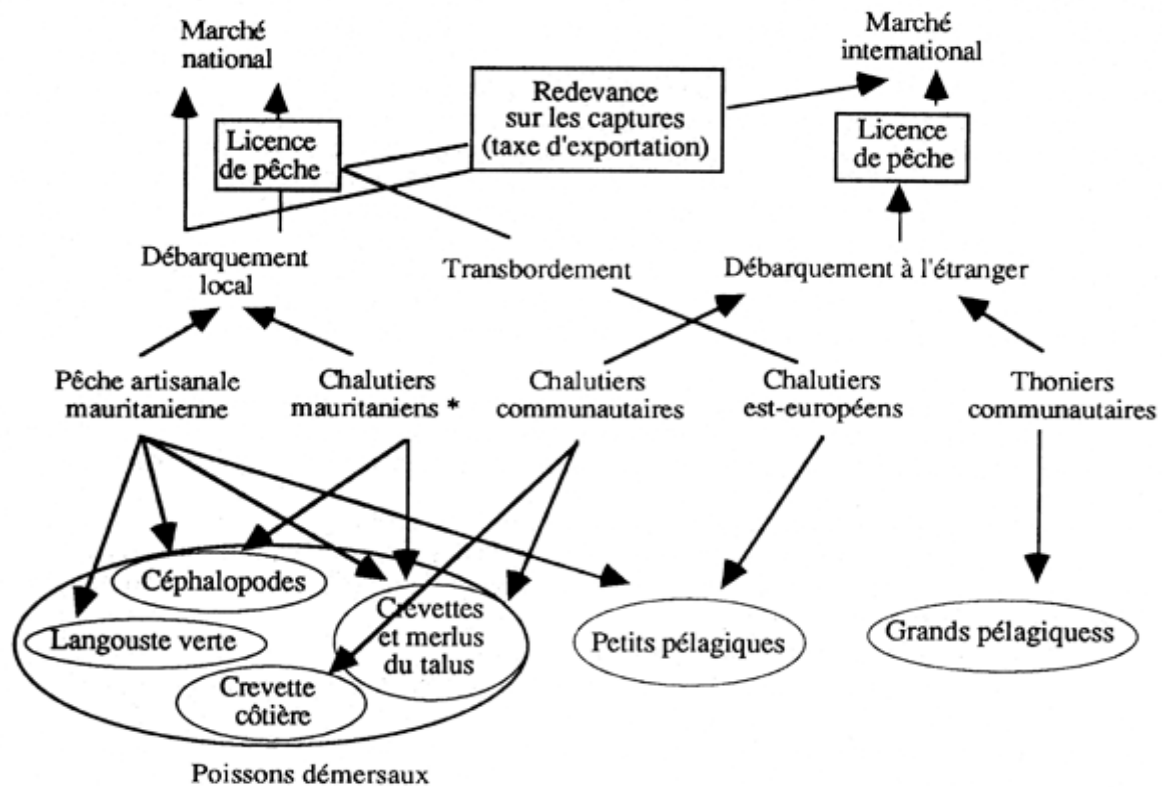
Marché national

Licence de pêche

Redevance sur les captures (taxe d'exportation)

Marché international

Licence de pêche

Débarquement local

Transbordement

Débarquement à l'étranger

Pêche artisanale mauritanienne

Chalutiers mauritaniens *

Chalutiers communautaires

Chalutiers est-européens

Thoniers communautaires

Céphalopodes

Langouste verte

Crevettes et merlus du talus

Crevette côtière

Petits pélagiques

Grands pélagiquess

Poissons démersaux